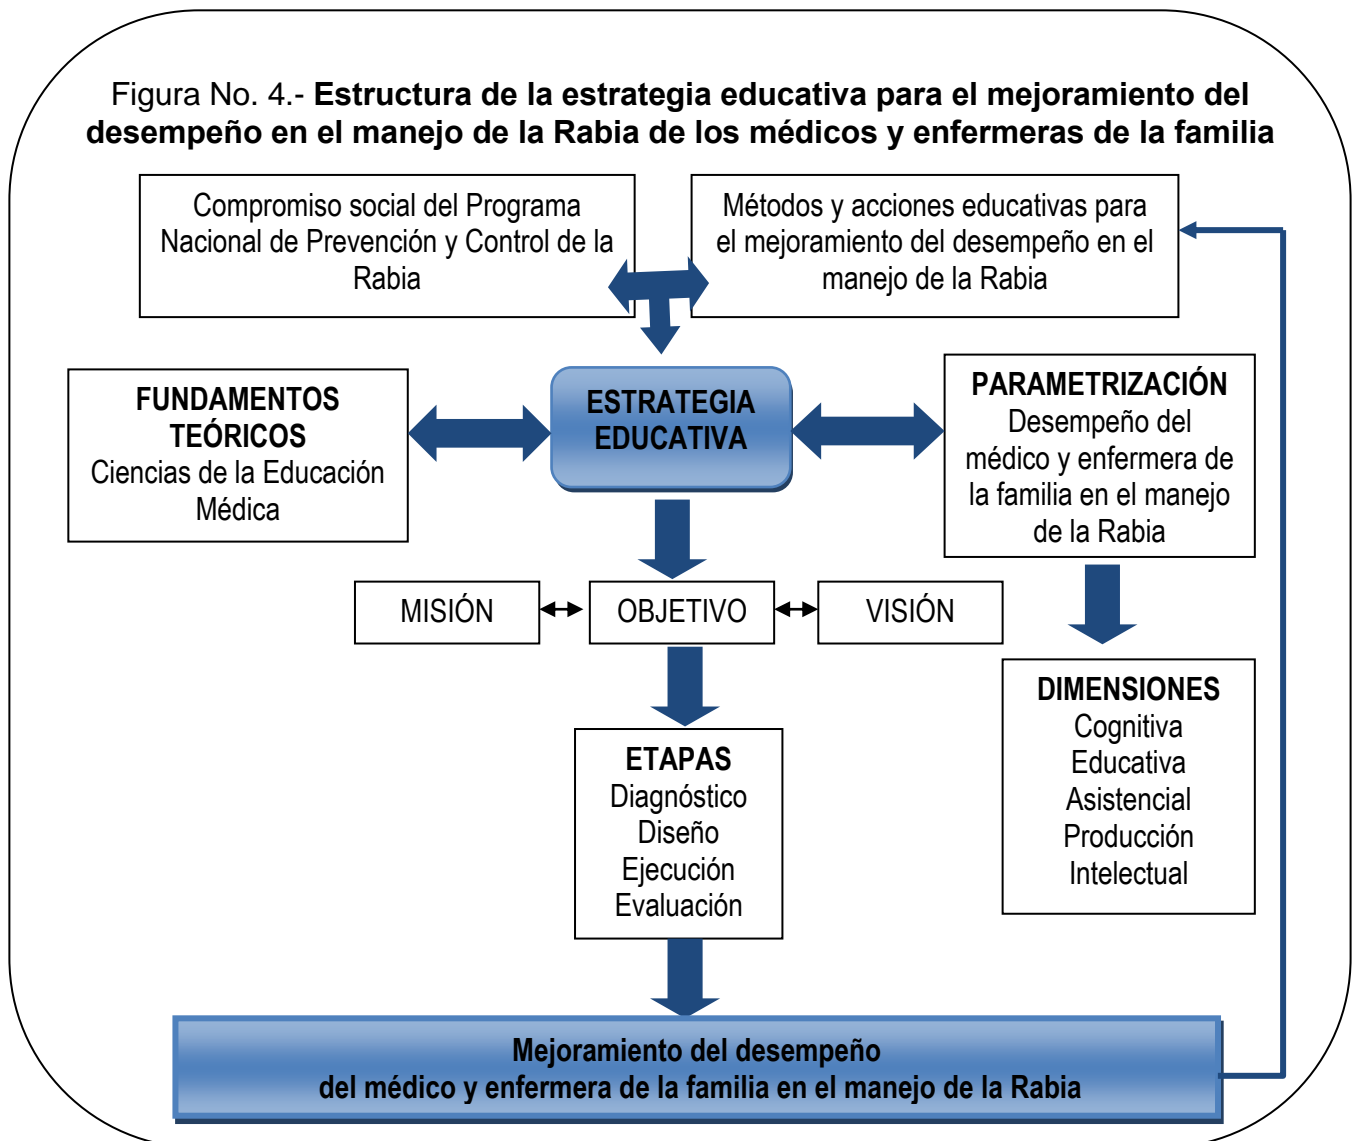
Figura No. 4.- **Estructura de la estrategia educativa para el mejoramiento del desempeño en el manejo de la Rabia de los médicos y enfermeras de la familia**

Compromiso social del Programa Nacional de Prevención y Control de la Rabia

Métodos y acciones educativas para el mejoramiento del desempeño en el manejo de la Rabia

FUNDAMENTOS TEÓRICOS
Ciencias de la Educación Médica

ESTRATEGIA EDUCATIVA

PARAMETRIZACIÓN
Desempeño del médico y enfermera de la familia en el manejo de la Rabia

MISIÓN

OBJETIVO

VISIÓN

DIMENSIONES
Cognitiva
Educativa
Asistencial
Producción
Intelectual

ETAPAS
Diagnóstico
Diseño
Ejecución
Evaluación

Mejoramiento del desempeño
del médico y enfermera de la familia en el manejo de la Rabia